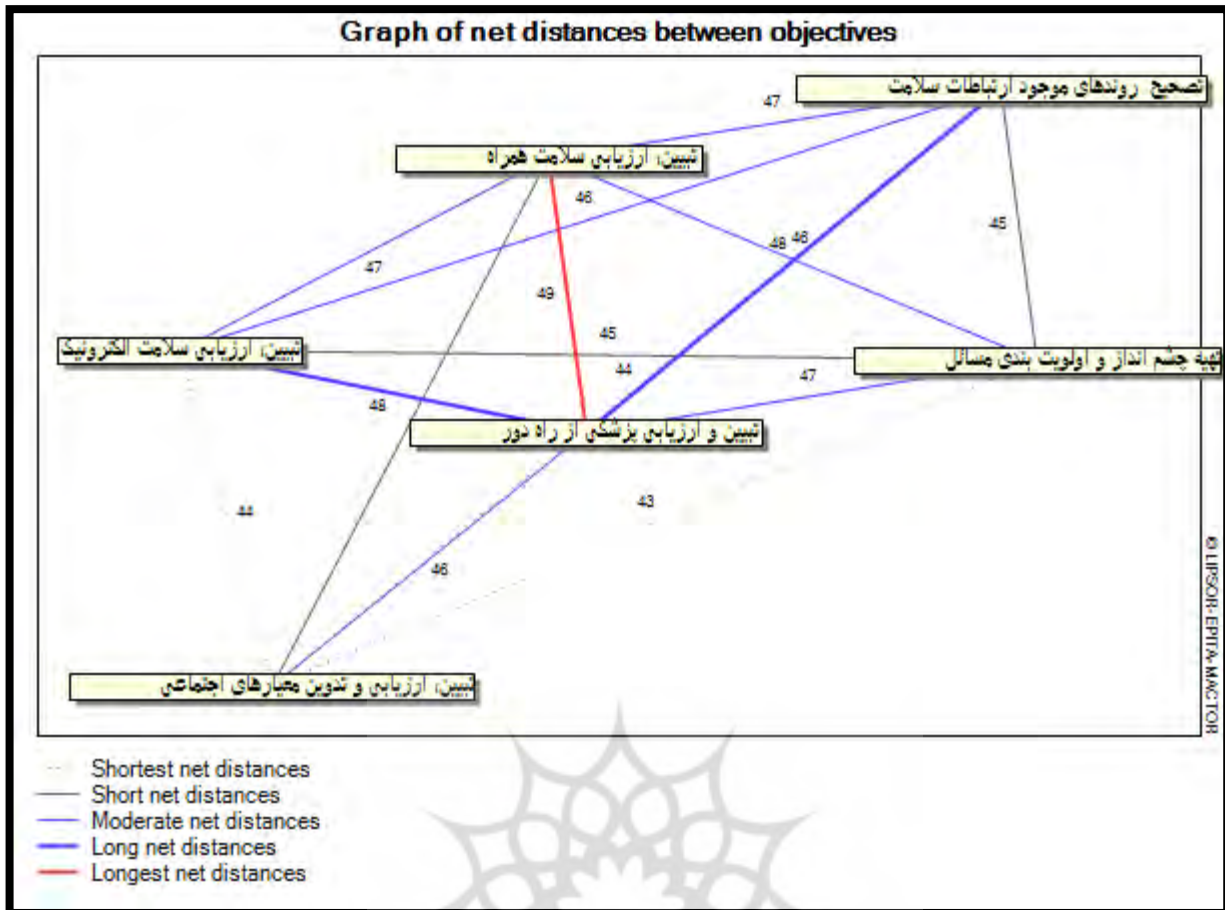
Graph of net distances between objectives

تصحیح روندهای موجود ارتباطات سلامت

47

تبیین، ارزیابی سلامت همراه

46

45

48

46

47

49

45

تبیین، ارزیابی سلامت الکترونیک

تهیه چشم انداز و اولویت بندی مسائل

44

47

48

تبیین و ارزیابی پزشکی از راه دور

43

44

46

تبیین، ارزیابی و تدوین معیارهای اجتماعی

© LIPSOR-EPITA-MACTOR

Shortest net distances
Short net distances
Moderate net distances
Long net distances
Longest net distances